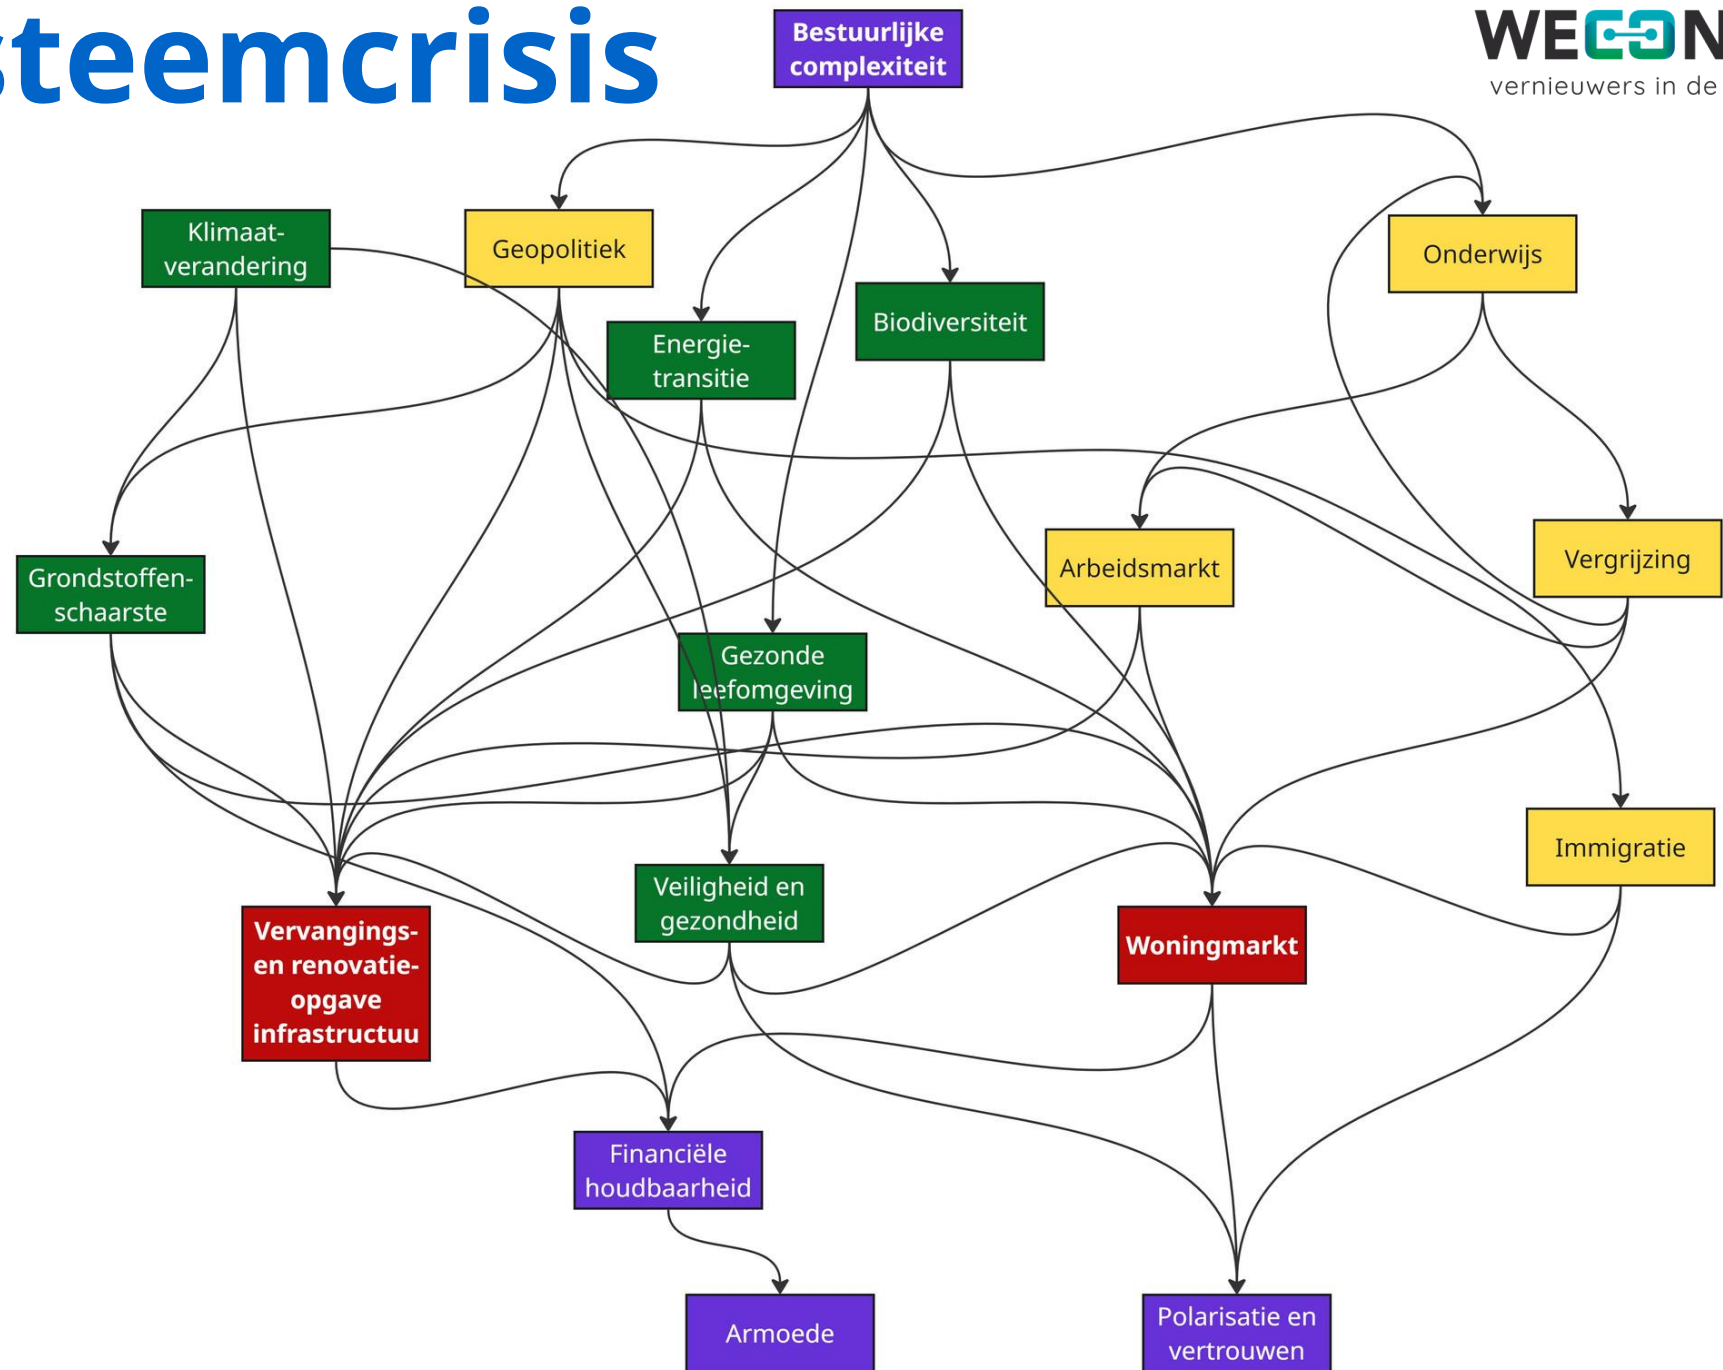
steemcrisis

WECON
vernieuwers in de

Bestuurlijke complexiteit

Klimaat-verandering

Geopolitiek

Onderwijs

Energie-transitie

Biodiversiteit

Arbeidsmarkt

Vergrijzing

Grondstoffen-schaarste

Gezonde leefomgeving

Immigratie

Veiligheid en gezondheid

Vervangings- en renovatie-opgave infrastructuu

Woningmarkt

Financiële houdbaarheid

Armoede

Polarisatie en vertrouwen